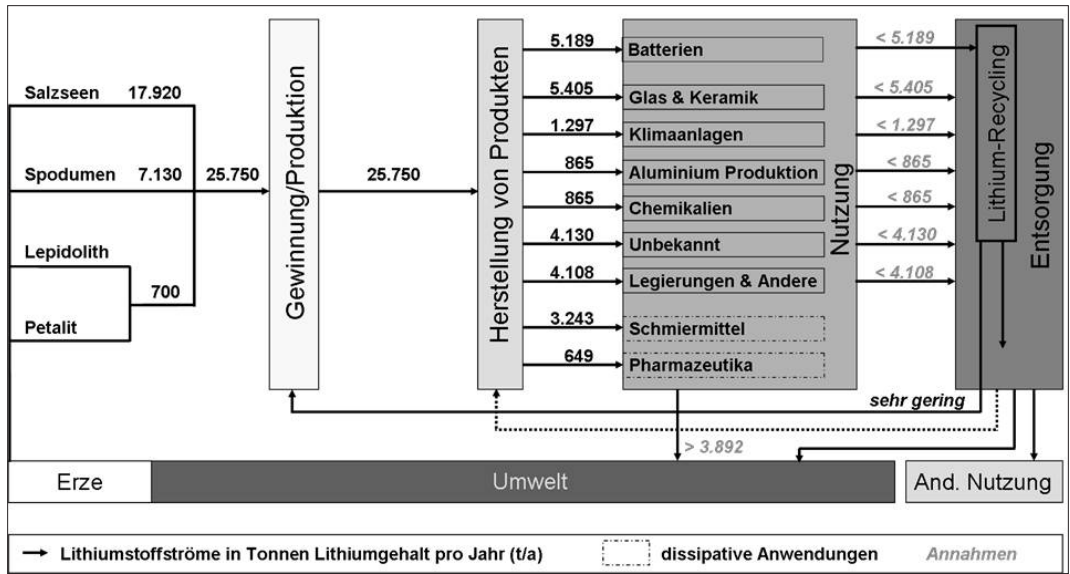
Salzseen 17.920

Spodumen 7.130

Lepidolith

Petalit

700

25.750

Gewinnung/Produktion

25.750

Herstellung von Produkten

5.189 Batterien

5.405 Glas & Keramik

1.297 Klimaanlagen

865 Aluminium Produktion

865 Chemikalien

4.130 Unbekannt

4.108 Legierungen & Andere

3.243 Schmiermittel

649 Pharmazeutika

Nutzung

< 5.189

< 5.405

< 1.297

< 865

< 865

< 4.130

< 4.108

Lithium-Recycling

Entsorgung

sehr gering

> 3.892

Erze

Umwelt

And. Nutzung

Lithiumstoffströme in Tonnen Lithiumgehalt pro Jahr (t/a)

dissipative Anwendungen

Annahmen